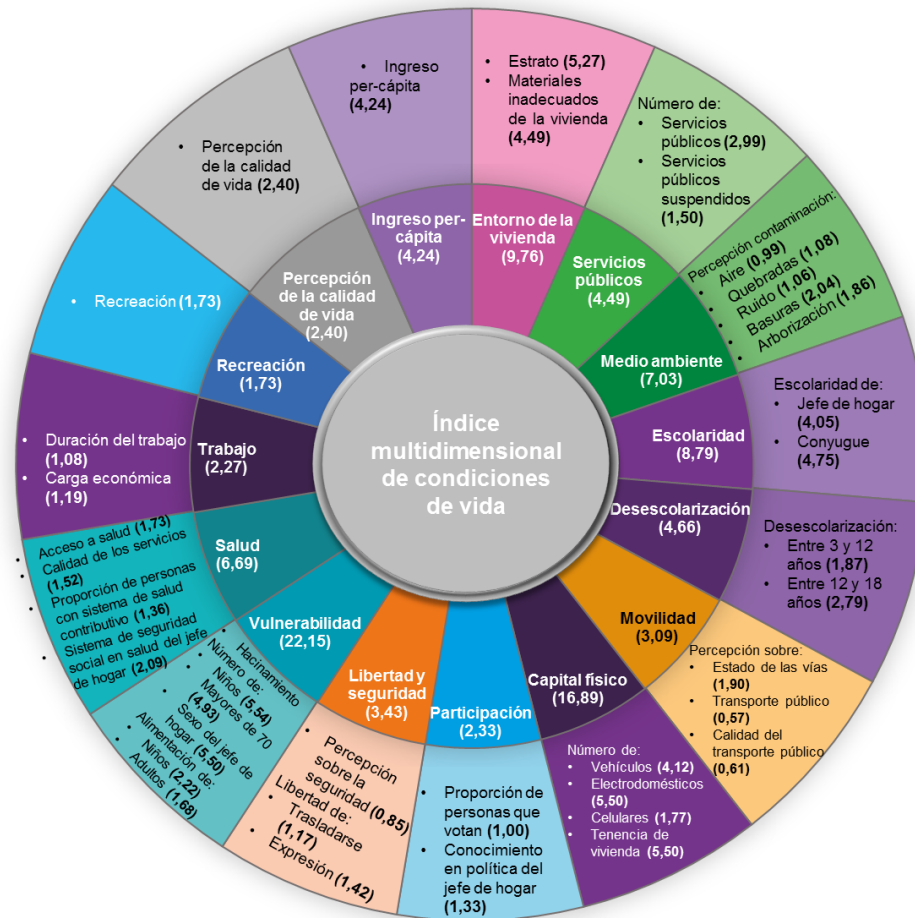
Índice multidimensional de condiciones de vida

Ingreso per-cápita (4,24)
• Ingreso per-cápita (4,24)

Entorno de la vivienda (9,76)
• Estrato (5,27)
• Materiales inadecuados de la vivienda (4,49)

Servicios públicos (4,49)
Número de:
• Servicios públicos (2,99)
• Servicios públicos suspendidos (1,50)

Medio ambiente (7,03)
Percepción contaminación:
• Aire (0,99)
• Quebradas (1,08)
• Ruido (1,06)
• Basuras (2,04)
• Arborización (1,86)

Escolaridad (8,79)
Escolaridad de:
• Jefe de hogar (4,05)
• Conyugue (4,75)

Desescolarización (4,66)
Desescolarización:
• Entre 3 y 12 años (1,87)
• Entre 12 y 18 años (2,79)

Movilidad (3,09)
Percepción sobre:
• Estado de las vías (1,90)
• Transporte público (0,57)
• Calidad del transporte público (0,61)

Capital físico (16,89)
Número de:
• Vehículos (4,12)
• Electrodomésticos (5,50)
• Celulares (1,77)
• Tenencia de vivienda (5,50)

Participación (2,33)
• Proporción de personas que votan (1,00)
• Conocimiento en política del jefe de hogar (1,33)

Libertad y seguridad (3,43)
• Percepción sobre la seguridad (0,85)
Libertad de:
• Trasladarse (1,17)
• Expresión (1,42)

Vulnerabilidad (22,15)
• Hacinamiento
Número de:
• Niños (5,54)
• Mayores de 70 (4,93)
• Sexo del jefe de hogar (5,50)
Alimentación de:
• Niños (2,22)
• Adultos (1,68)

Salud (6,69)
• Acceso a salud (1,73)
• Calidad de los servicios (1,52)
• Proporción de personas con sistema de salud contributivo (1,36)
• Sistema de seguridad social en salud del jefe de hogar (2,09)

Trabajo (2,27)
• Duración del trabajo (1,08)
• Carga económica (1,19)

Recreación (1,73)
• Recreación (1,73)

Percepción de la calidad de vida (2,40)
• Percepción de la calidad de vida (2,40)